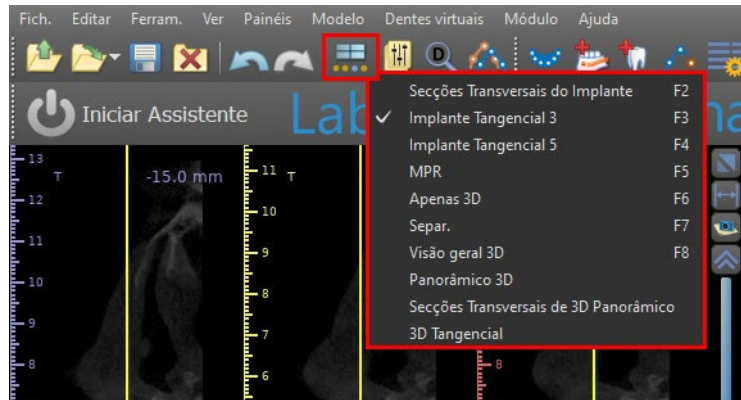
Fich. Editar Ferram. Ver Painéis Modelo Dentes virtuais Módulo Ajuda

Iniciar Assistente

Lab

na

13 T
12
11
10
9
8

-15.0 mm

11 T
10
9
8
7
6

8

| | | |
|---|---|---|
| | Secções Transversais do Implante | F2 |
| ✓ | Implante Tangencial 3 | F3 |
| | Implante Tangencial 5 | F4 |
| | MPR | F5 |
| | Apenas 3D | F6 |
| | Separ. | F7 |
| | Visão geral 3D | F8 |
| | Panorâmico 3D | |
| | Secções Transversais de 3D Panorâmico | |
| | 3D Tangencial | |